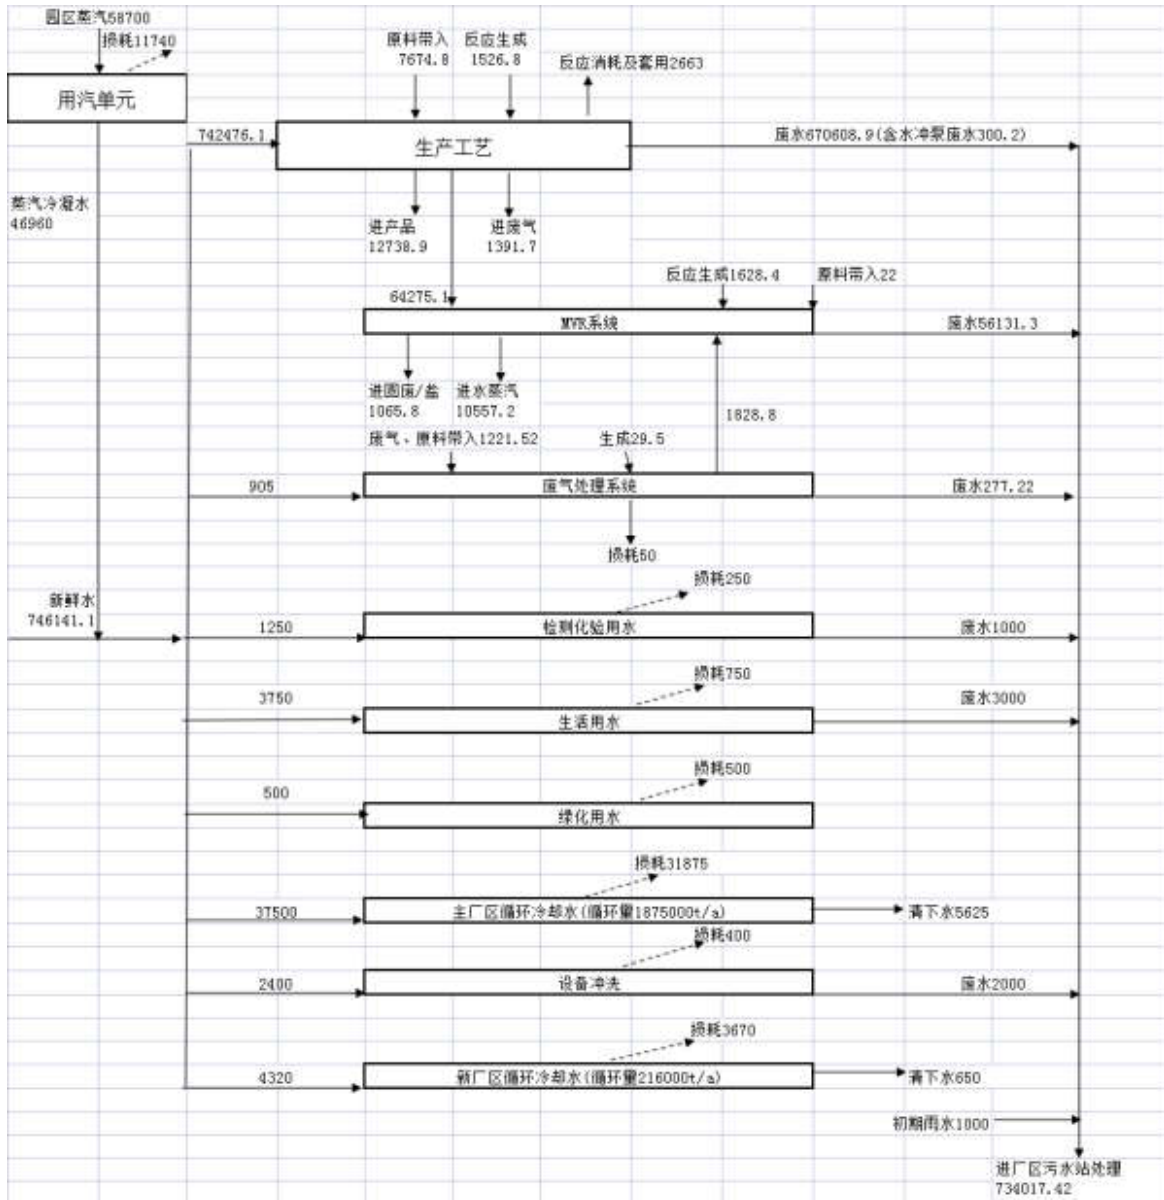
园区蒸汽58700
损耗11740

用汽单元

原料带入 7674.8
反应生成 1526.8
反应消耗及套用2663

742476.1
生产工艺
废水670608.9(含水冲泵废水300.2)

蒸汽冷凝水 46960

进产品 12738.9
进废气 1391.7

反应生成1628.4
原料带入22

64275.1
MVR系统
废水56131.3

进固废/盐 1065.8
进水蒸汽 10557.2

1828.8

废气、原料带入1221.52
生成29.5

905
废气处理系统
废水277.22

损耗50

损耗250
新鲜水 746141.1
1250
检测化验用水
废水1000

损耗750
3750
废水3000
生活用水

损耗500
500
绿化用水

损耗31875
37500
主厂区循环冷却水(循环量1875000t/a)
清下水5625

损耗400
2400
设备冲洗
废水2000

损耗3670
4320
新厂区循环冷却水(循环量216000t/a)
清下水650

初期雨水1000

进厂区污水站处理 734017.42